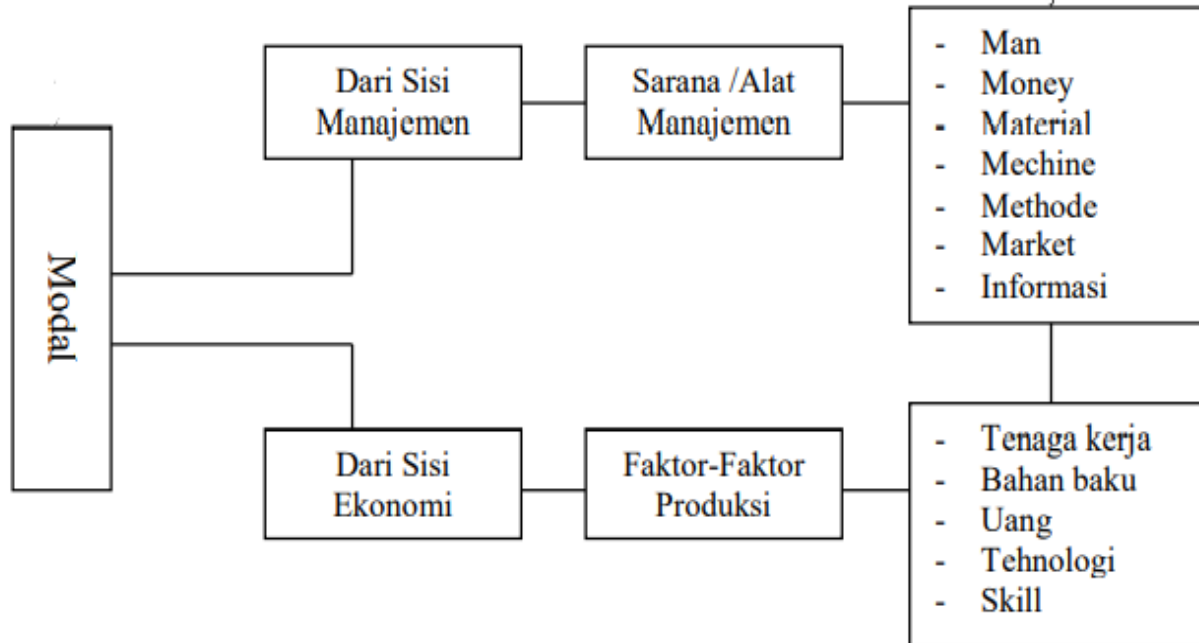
Modal

Dari Sisi Manajemen

Sarana /Alat Manajemen

- Man
- Money
- Material
- Mechine
- Methode
- Market
- Informasi

Dari Sisi Ekonomi

Faktor-Faktor Produksi

- Tenaga kerja
- Bahan baku
- Uang
- Tehnologi
- Skill